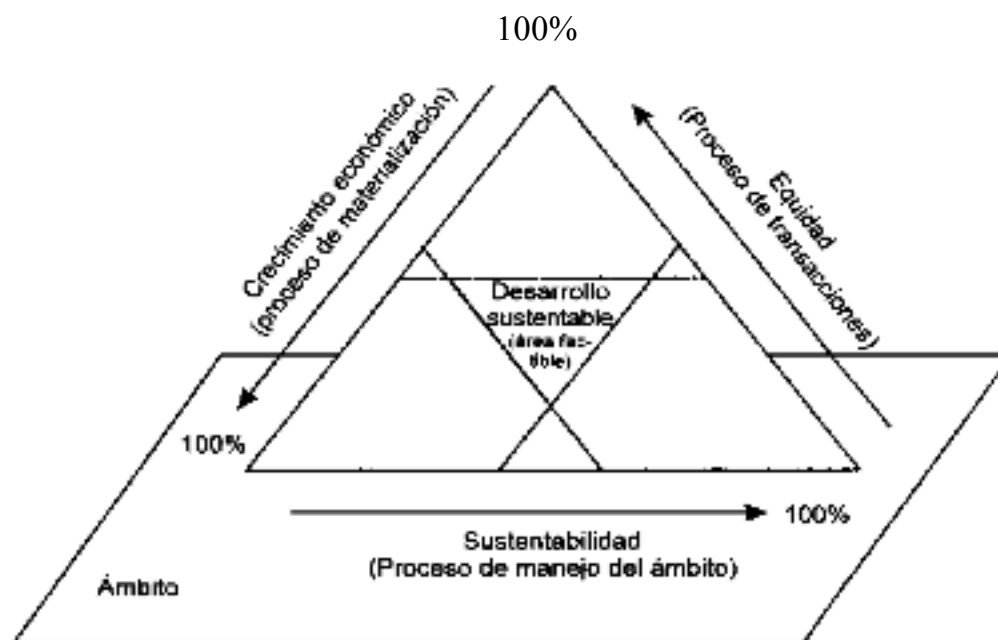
100%

Crecimiento económico
(proceso de materialización)

Equidad
(Proceso de transacciones)

Desarrollo sustentable (área factible)

100%

100%

Sustentabilidad
(Proceso de manejo del ámbito)

Ámbito